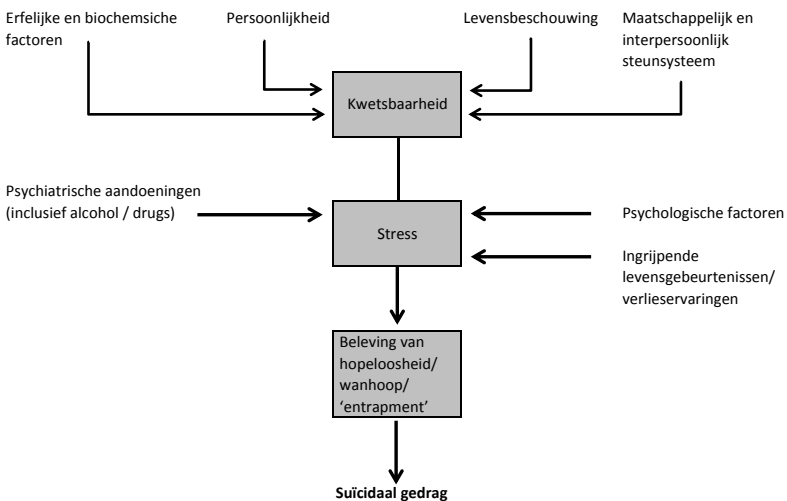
Erfelijke en biochemsiche factoren

Persoonlijkheid

Levensbeschouwing

Maatschappelijk en interpersoonlijk steunsysteem

Kwetsbaarheid

Psychiatrische aandoeningen (inclusief alcohol / drugs)

Stress

Psychologische factoren

Ingrijpende levensgebeurtenissen/ verlieservaringen

Beleving van hopeloosheid/ wanhoop/ 'entrapment'

Suïcidaal gedrag